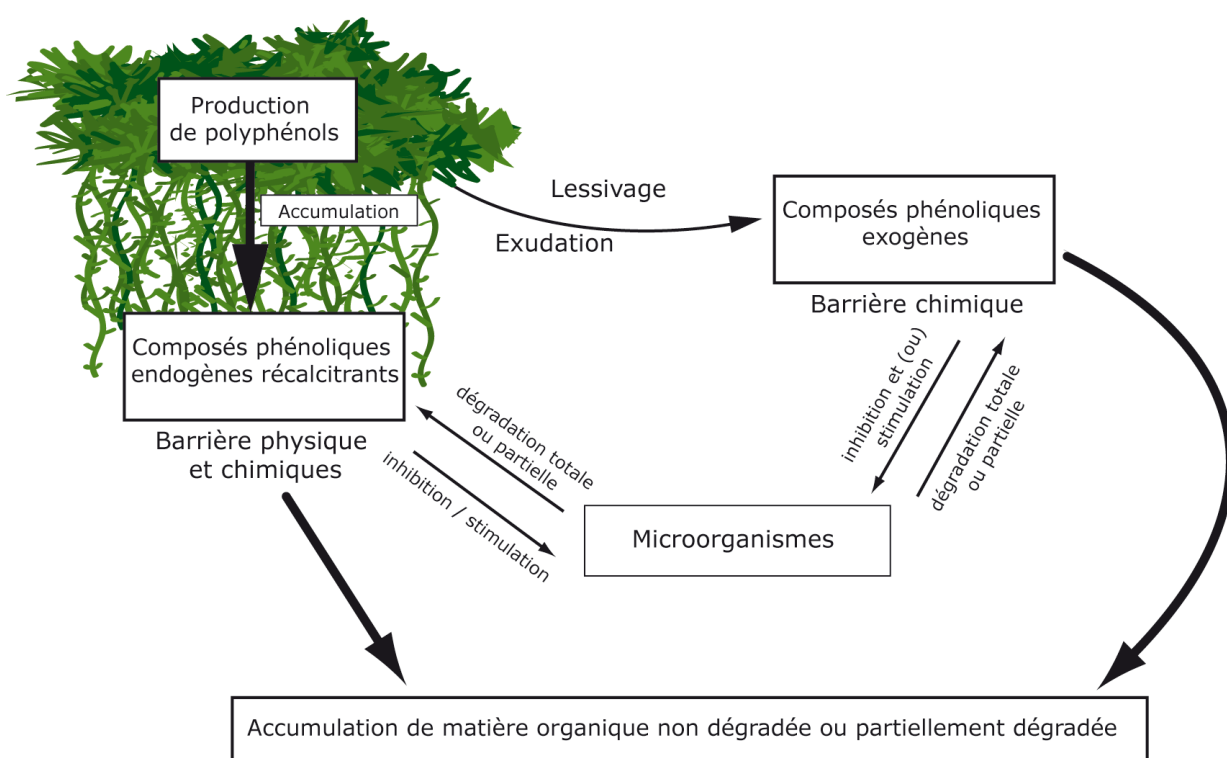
Production de polyphénols

Accumulation

Lessivage

Exudation

Composés phénoliques exogènes

Barrière chimique

Composés phénoliques endogènes récalcitrants

Barrière physique et chimiques

dégradation totale ou partielle

inhibition / stimulation

inhibition et (ou) stimulation

dégradation totale ou partielle

Microorganismes

Accumulation de matière organique non dégradée ou partiellement dégradée